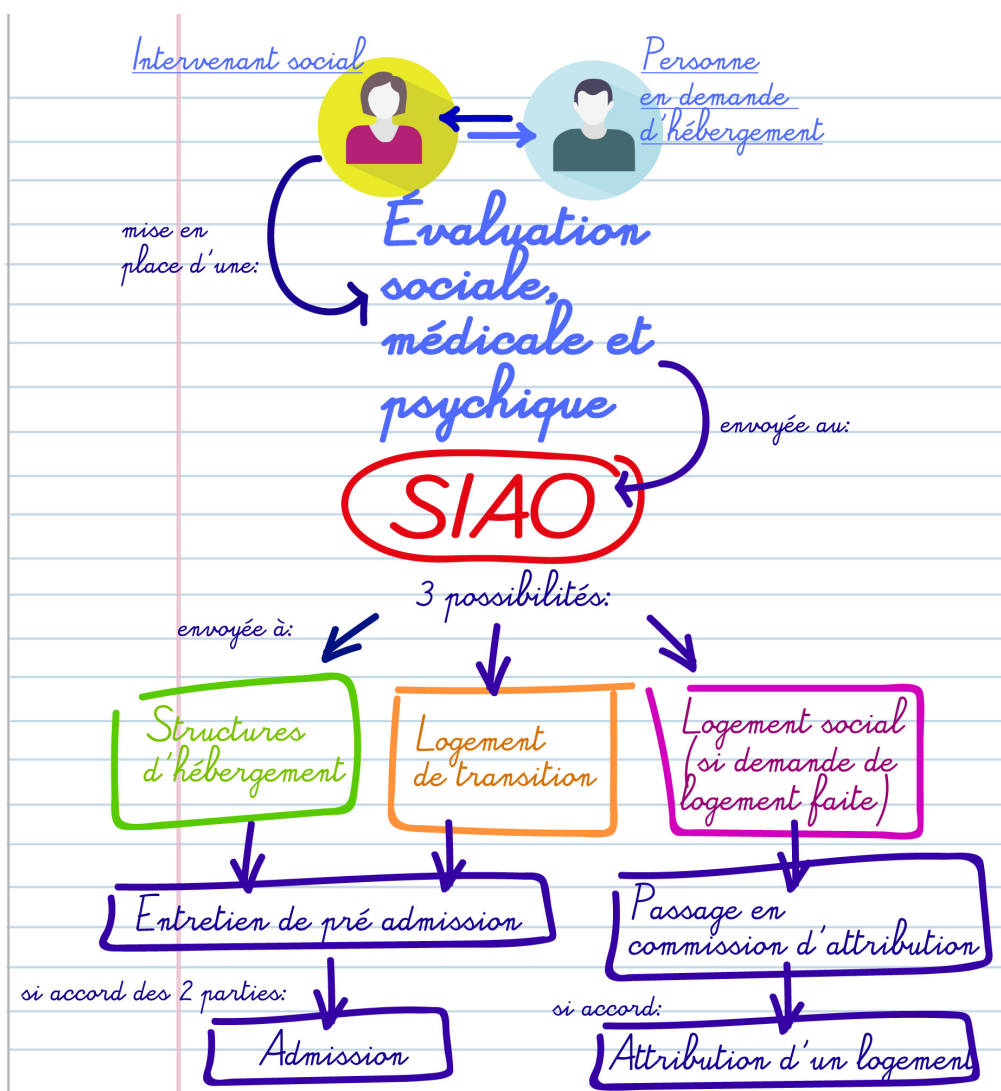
Intervenant social

Personne en demande d'hébergement

mise en place d'une:

Évaluation sociale, médicale et psychique

envoyée au:

SIAO

3 possibilités:

envoyée à:

Structures d'hébergement

Logement de transition

Logement social (si demande de logement faite)

Entretien de pré admission

Passage en commission d'attribution

si accord des 2 parties:

Admission

si accord:

Attribution d'un logement